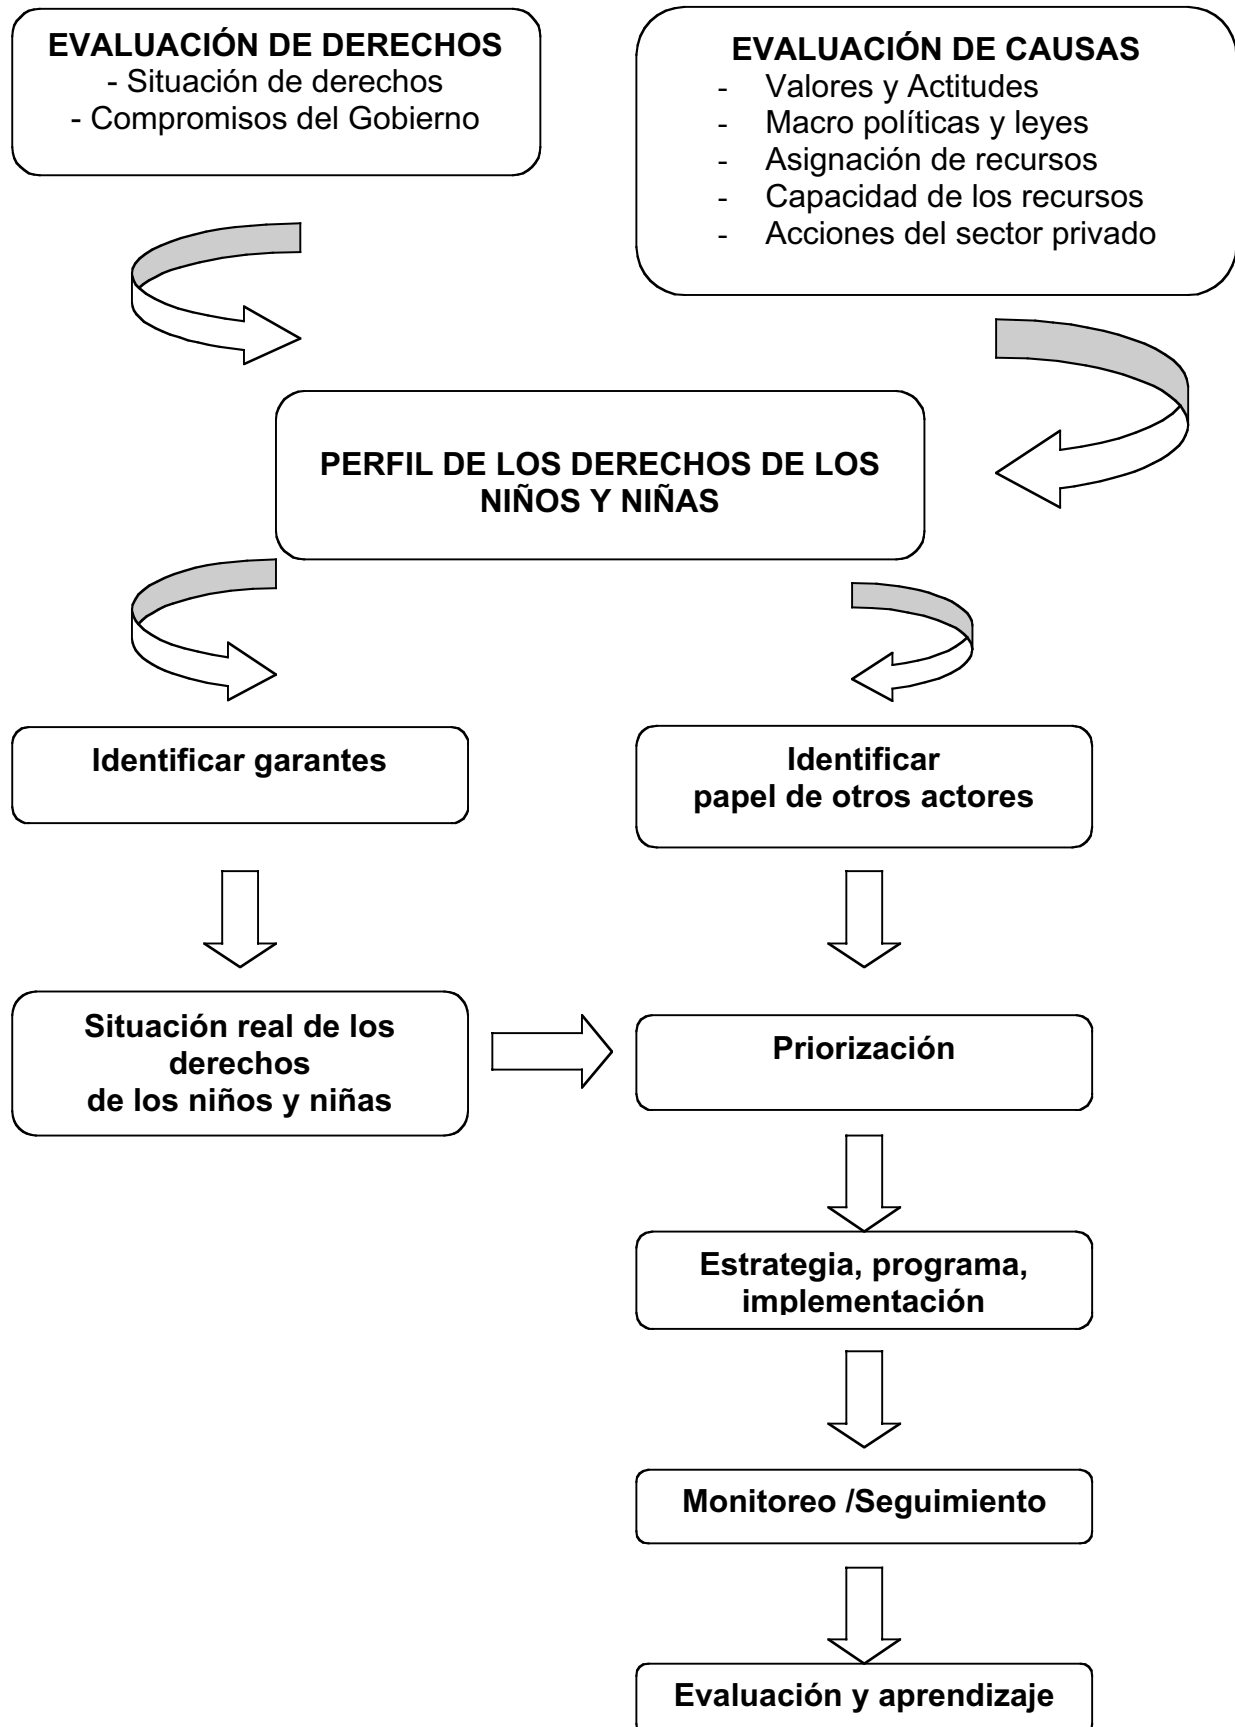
EVALUACIÓN DE DERECHOS
- Situación de derechos
- Compromisos del Gobierno

EVALUACIÓN DE CAUSAS
- Valores y Actitudes
- Macro políticas y leyes
- Asignación de recursos
- Capacidad de los recursos
- Acciones del sector privado

PERFIL DE LOS DERECHOS DE LOS NIÑOS Y NIÑAS

Identificar garantes

Identificar papel de otros actores

Situación real de los derechos de los niños y niñas

Priorización

Estrategia, programa, implementación

Monitoreo /Seguimiento

Evaluación y aprendizaje